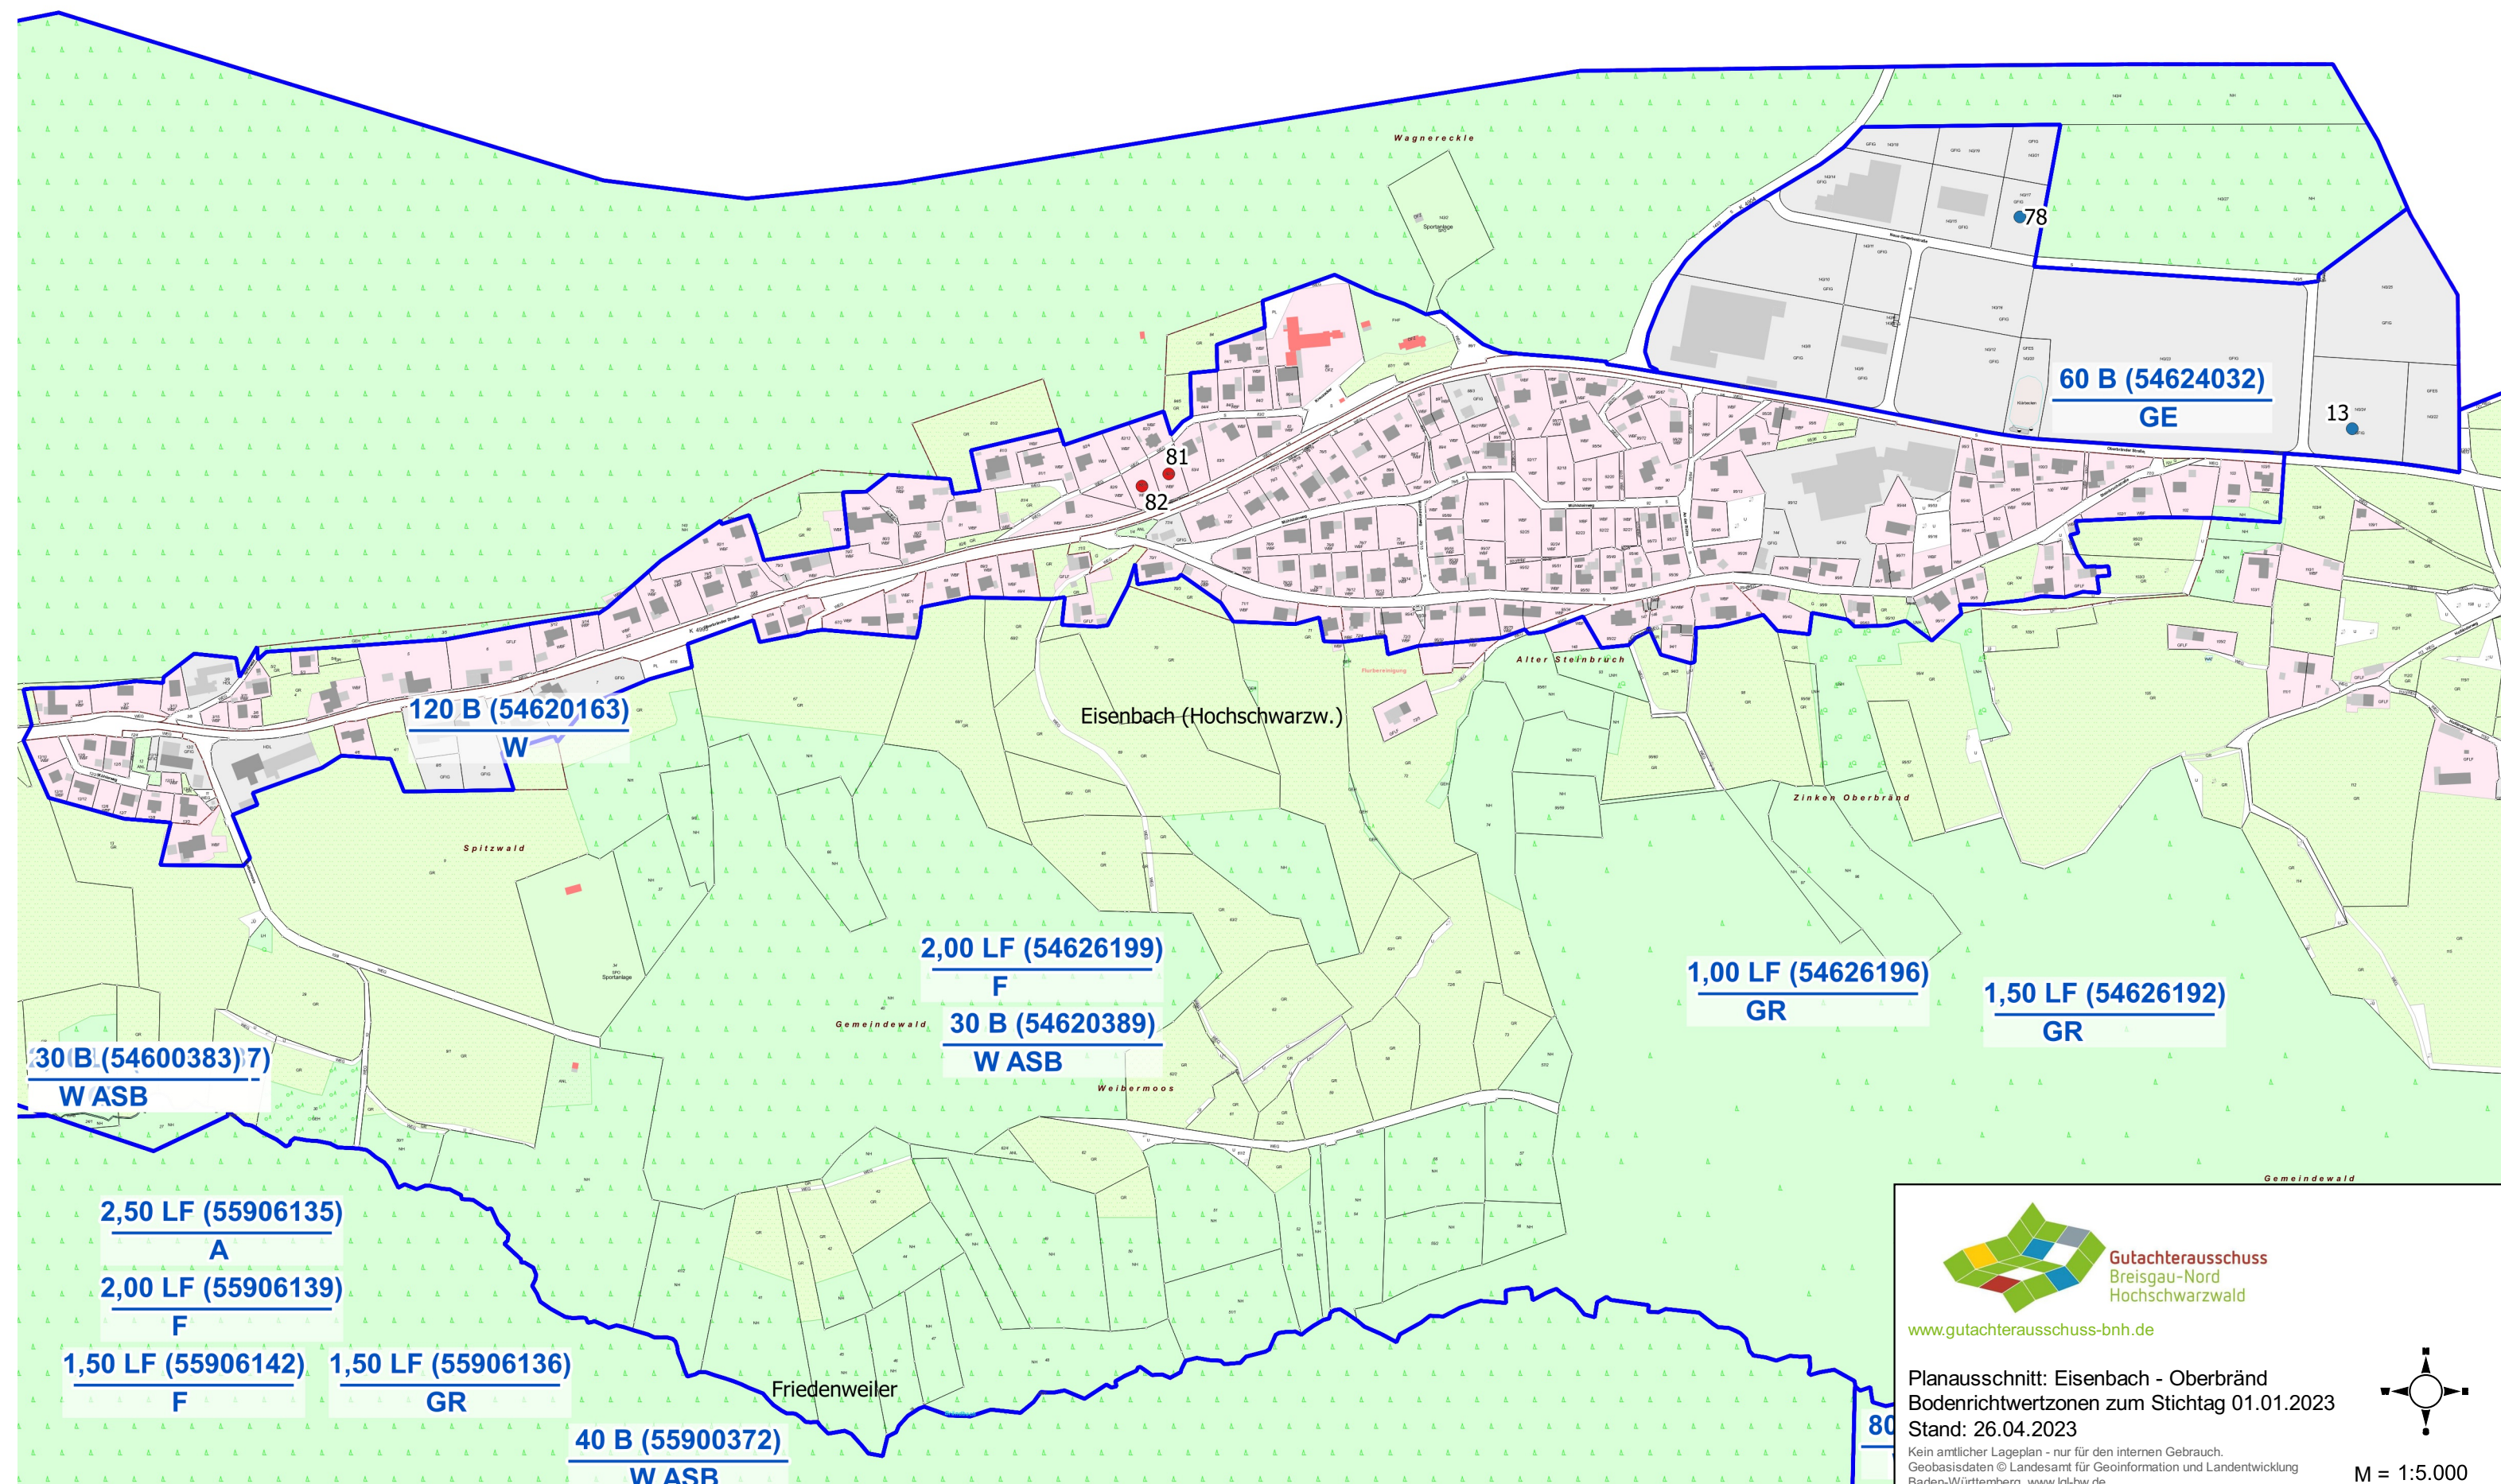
Wagnereckle

78

60 B (54624032)
GE

13

81
82

120 B (54620163)
W

Eisenbach (Hochschwarzw.)

Alter Steinbruch

Zinken Oberbränd

Spitzwald

2,00 LF (54626199)
F

30 B (54620389)
W ASB

1,00 LF (54626196)
GR

1,50 LF (54626192)
GR

Gemeindewald

30 B (54600383) 7)
W ASB

Weibermoos

Gemeindewald

2,50 LF (55906135)
A

2,00 LF (55906139)
F

1,50 LF (55906142)
F

1,50 LF (55906136)
GR

Friedenweiler

40 B (55900372)
W ASB

80

Gutachterausschuss
Breisgau-Nord
Hochschwarzwald

www.gutachterausschuss-bnh.de

Planausschnitt: Eisenbach - Oberbränd
Bodenrichtwertzonen zum Stichtag 01.01.2023
Stand: 26.04.2023

Kein amtlicher Lageplan - nur für den internen Gebrauch.
Geobasisdaten © Landesamt für Geoinformation und Landentwicklung Baden-Württemberg, www.lgl-bw.de

M = 1:5.000